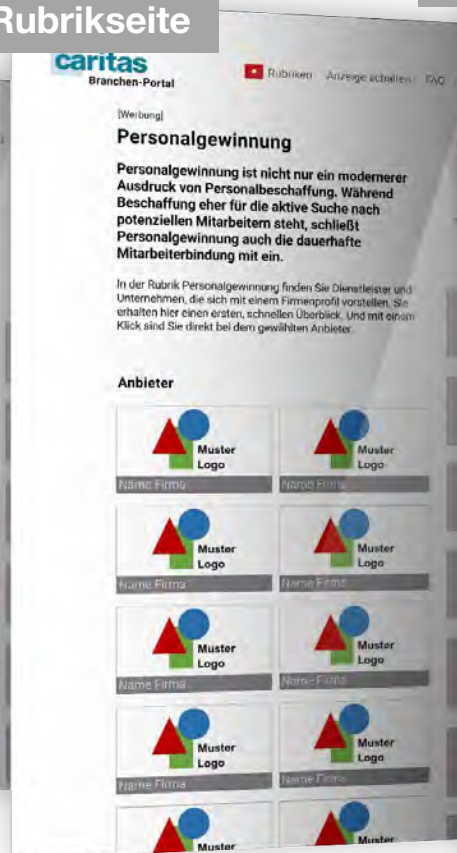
Rubrikseite

caritas
Branchen-Portal

Rubriken Anzeige schalten FAQ

[Werbung]

Personalgewinnung

Personalgewinnung ist nicht nur ein modernerer Ausdruck von Personalbeschaffung. Während Beschaffung eher für die aktive Suche nach potenziellen Mitarbeitern steht, schließt Personalgewinnung auch die dauerhafte Mitarbeiterbindung mit ein.

In der Rubrik Personalgewinnung finden Sie Dienstleister und Unternehmen, die sich mit einem Firmenprofil vorstellen. Sie erhalten hier einen ersten, schnellen Überblick. Und mit einem Klick sind Sie direkt bei dem gewählten Anbieter.

Anbieter

Muster Logo
Name Firma

Muster Logo
Name Firma

Muster Logo
Name Firma

Muster Logo
Name Firma

Muster Logo
Name Firma

Muster Logo
Name Firma

Muster Logo
Name Firma

Muster Logo
Name Firma

Muster

Muster